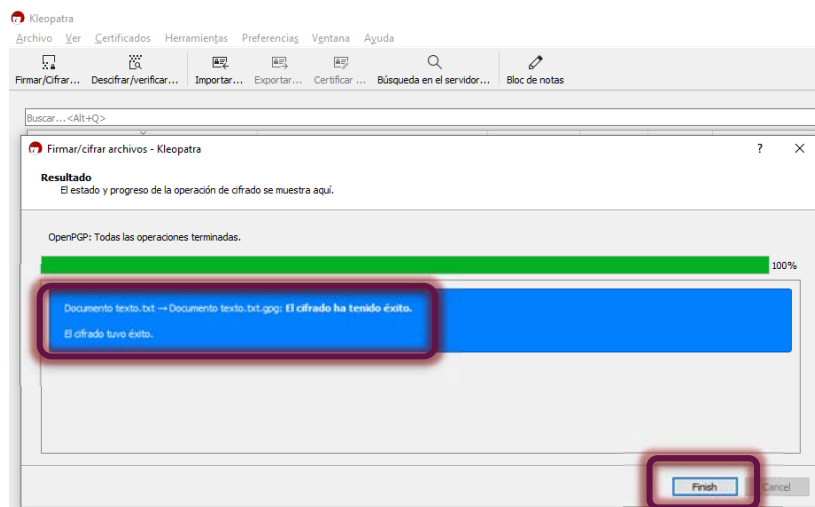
Kleopatra

Archivo Ver Certificados Herramientas Preferencias Ventana Ayuda

Firmar/Cifrar... Descifrar/verificar... Importar... Exportar... Certificar ... Búsqueda en el servidor... Bloc de notas

Buscar...<Alt+Q>

Firmar/cifrar archivos - Kleopatra

?

Resultado

El estado y progreso de la operación de cifrado se muestra aquí.

OpenPGP: Todas las operaciones terminadas.

100%

Documento texto.txt → Documento texto.txt.gpg: El cifrado ha tenido éxito.

El cifrado tuvo éxito.

Finish

Cancel